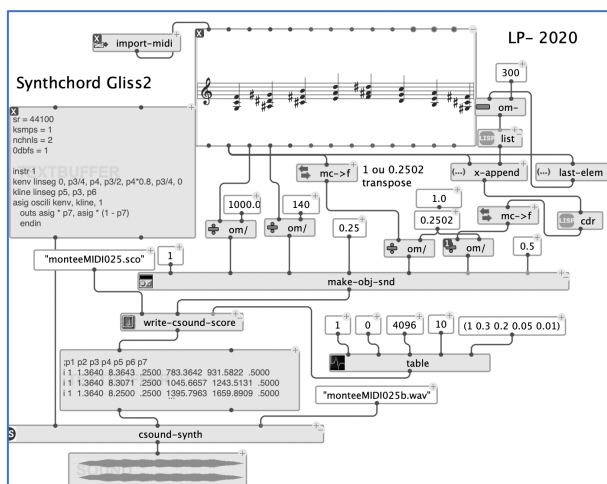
import-midi

LP- 2020

Synthchord Gliss2

300

om-

list

sr = 44100
ksmps = 1
nchnls = 2
0dbfs = 1

instr 1
kenv linseg 0, p3/4, p4, p3/2, p4*0.8, p3/4, 0
kline linseg p5, p3, p6
asig oscili kenv, kline, 1
outs asig * p7, asig * (1 - p7)
endin

mc->f

1 ou 0.2502
transpose

x-append

last-elem

1000.0

140

om/

om/

1.0

0.2502

mc->f

cdr

0.25

om/

om/

0.5

"monteeMIDI025.sco"

1

make-obj-snd

write-csound-score

1

0

4096

10

(1 0.3 0.2 0.05 0.01)

table

;p1 p2 p3 p4 p5 p6 p7
i 1 1.3640 8.3643 .2500 783.3642 931.5822 .5000
i 1 1.3640 8.3071 .2500 1045.6657 1243.5131 .5000
i 1 1.3640 8.2500 .2500 1395.7963 1659.8909 .5000

"monteeMIDI025b.wav"

csound-synth